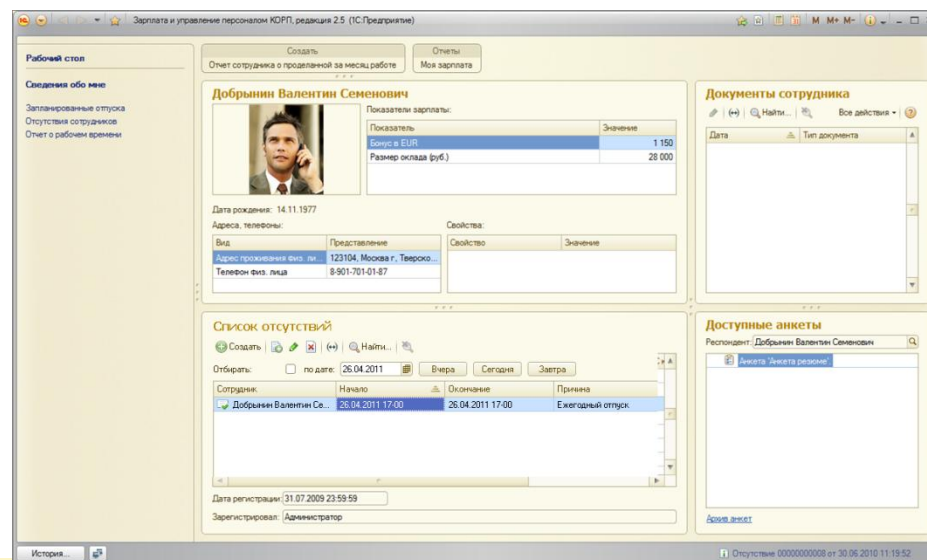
Зарплата и управление персоналом КОРП, редакция 2.5 (1С:Предприятие)

M M+ M-

Рабочий стол

Сведения обо мне

Запланированные отпуска
Отсутствия сотрудников
Отчет о рабочем времени

Создать
Отчет сотрудника о проделанной за месяц работе

Отчеты
Моя зарплата

Добрынин Валентин Семенович

Показатели зарплаты:

| Показатель | Значение |
|---|---|
| Бонус в EUR | 1 150 |
| Размер оклада (руб.) | 28 000 |

Дата рождения: 14.11.1977

Адреса, телефоны:

| Вид | Представление |
|---|---|
| Адрес проживания физ. ли... | 123104, Москва г, Тверско... |
| Телефон физ. лица | 8-901-701-01-87 |

Свойства:

| Свойство | Значение |
|---|---|

Документы сотрудника

Найти... Все действия

| Дата | Тип документа |
|---|---|

Список отсутствий

Создать Найти...

Отбирать: по дате: 26.04.2011 Вчера Сегодня Завтра

| Сотрудник | Начало | Окончание | Причина |
|---|---|---|---|
| Добрынин Валентин Се... | 26.04.2011 17:00 | 26.04.2011 17:00 | Ежегодный отпуск |

Дата регистрации: 31.07.2009 23:59:59

Зарегистрировал: Администратор

Доступные анкеты

Респондент: Добрынин Валентин Семенович

Анкета "Анкета резюме"

Архив анкет

История...

Отсутствие 00000000008 от 30.06.2010 11:19:52